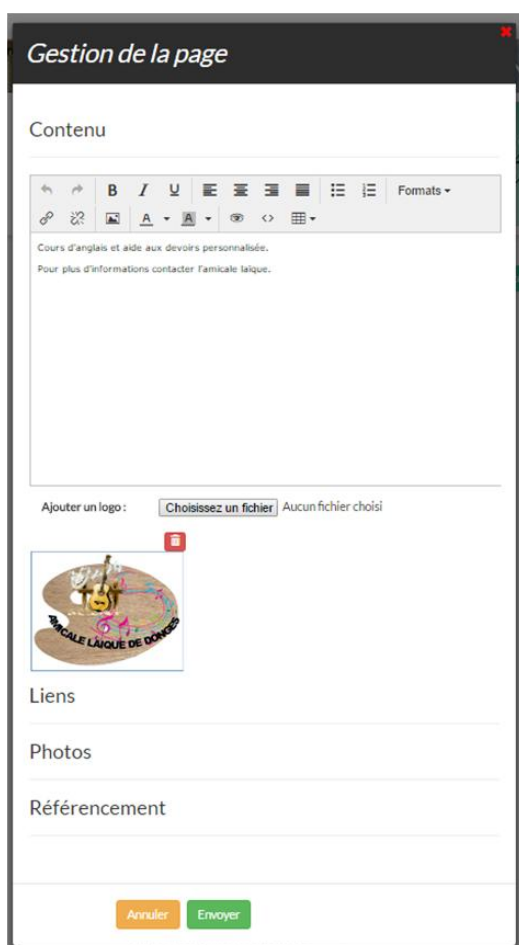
Gestion de la page

Contenu

B I U Formats

A A

Cours d'anglais et aide aux devoirs personnalisée.

Pour plus d'informations contacter l'amicale laique.

Ajouter un logo : Choisissez un fichier Aucun fichier choisi

AMICALE LAIQUE DE DONGES

Liens

Photos

Référencement

Annuler Envoyer